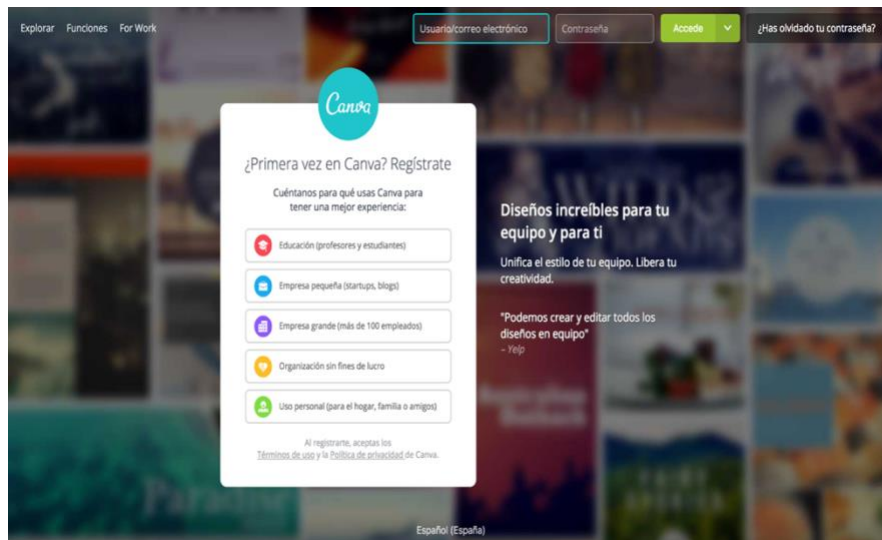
Explorar Funciones For Work

Usuario/correo electrónico Contraseña Accede ¿Has olvidado tu contraseña?

Canva

¿Primera vez en Canva? Regístrate

Cuéntanos para qué usas Canva para tener una mejor experiencia:

Educación (profesores y estudiantes)

Empresa pequeña (startups, blogs)

Empresa grande (más de 100 empleados)

Organización sin fines de lucro

Uso personal (para el hogar, familia o amigos)

Al registrarte, aceptas los Términos de uso y la Política de privacidad de Canva.

Diseños increíbles para tu equipo y para ti

Unifica el estilo de tu equipo. Libera tu creatividad.

"Podemos crear y editar todos los diseños en equipo"
– Yelp

Español (España)